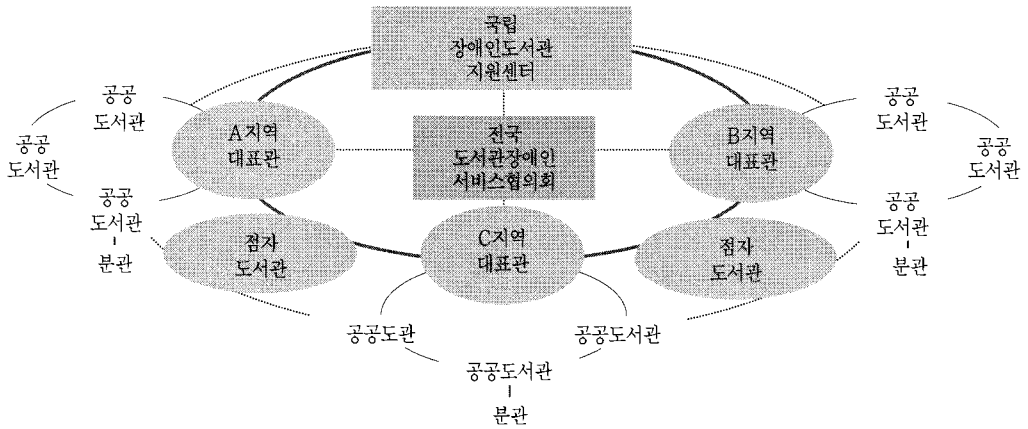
국립
장애인도서관
지원센터

공공
도서관

공공
도서관

A지역
대표관

전국
도서관장애인
서비스협의회

B지역
대표관

공공
도서관

공공
도서관

공공
도서관
-
분관

점자
도서관

C지역
대표관

점자
도서관

공공
도서관
-
분관

공공도관

공공도서관

공공도서관
-
분관